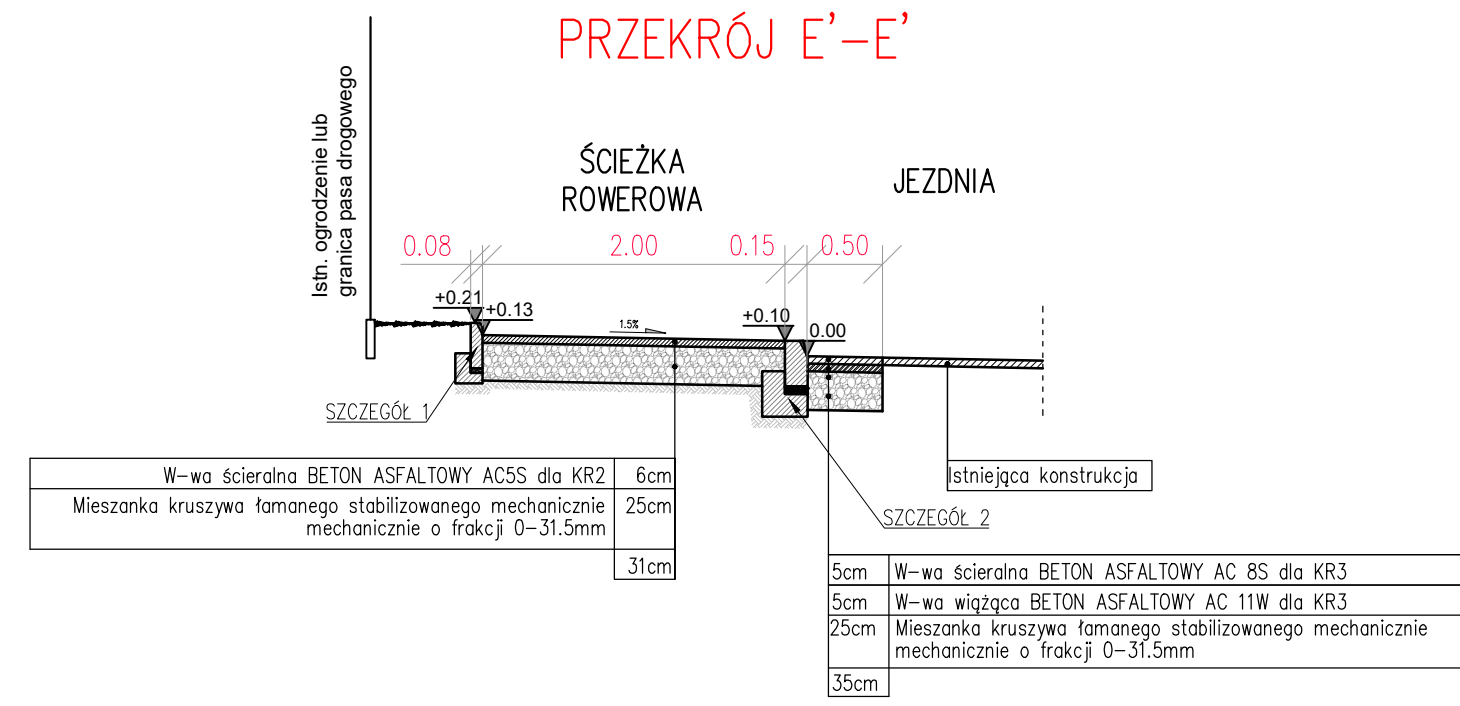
PRZEKRÓJ E'-E'

Istn. ogrodzenie lub granica pasa drogowego

ŚCIEŻKA ROWEROWA

JEZDNIA

0.08 2.00 0.15 0.50

+0.21 +0.13

1.5%

+0.10 0.00

SZCZEGÓŁ 1

| W-wa ścieralna BETON ASFALTOWY AC5S dla KR2 | 6cm |
|---|---|
| Mieszanka kruszywa łamanego stabilizowanego mechanicznie mechanicznie o frakcji 0-31.5mm | 25cm |
| | 31cm |

Istniejąca konstrukcja

SZCZEGÓŁ 2

| 5cm | W-wa ścieralna BETON ASFALTOWY AC 8S dla KR3 |
|---|---|
| 5cm | W-wa wiążąca BETON ASFALTOWY AC 11W dla KR3 |
| 25cm | Mieszanka kruszywa łamanego stabilizowanego mechanicznie mechanicznie o frakcji 0-31.5mm |
| 35cm | |